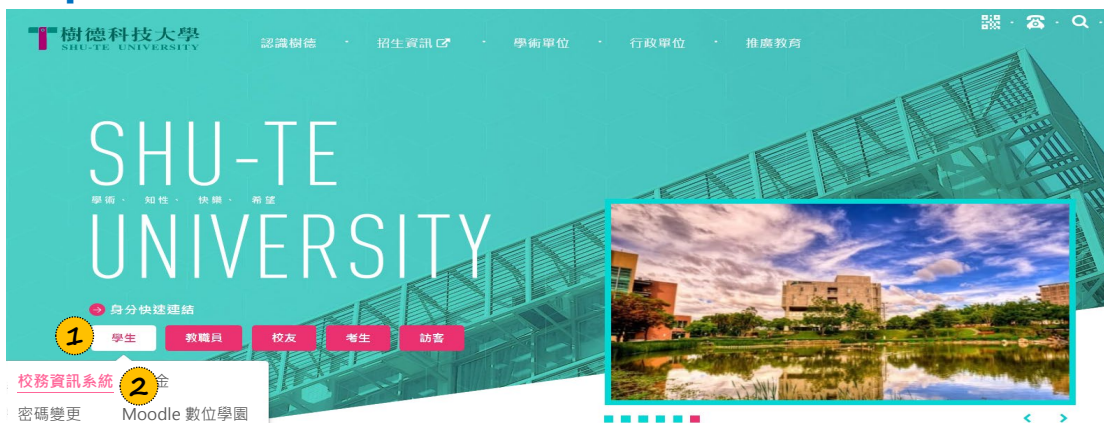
樹德科技大學
SHU-TE UNIVERSITY

認識樹德 · 招生資訊 · 學術單位 · 行政單位 · 推廣教育

SHU-TE
學術、 知性、 快樂、 希望
UNIVERSITY

身分快速連結

1 學生 教職員 校友 考生 訪客

校務資訊系統 2 金
密碼變更 Moodle 數位學園